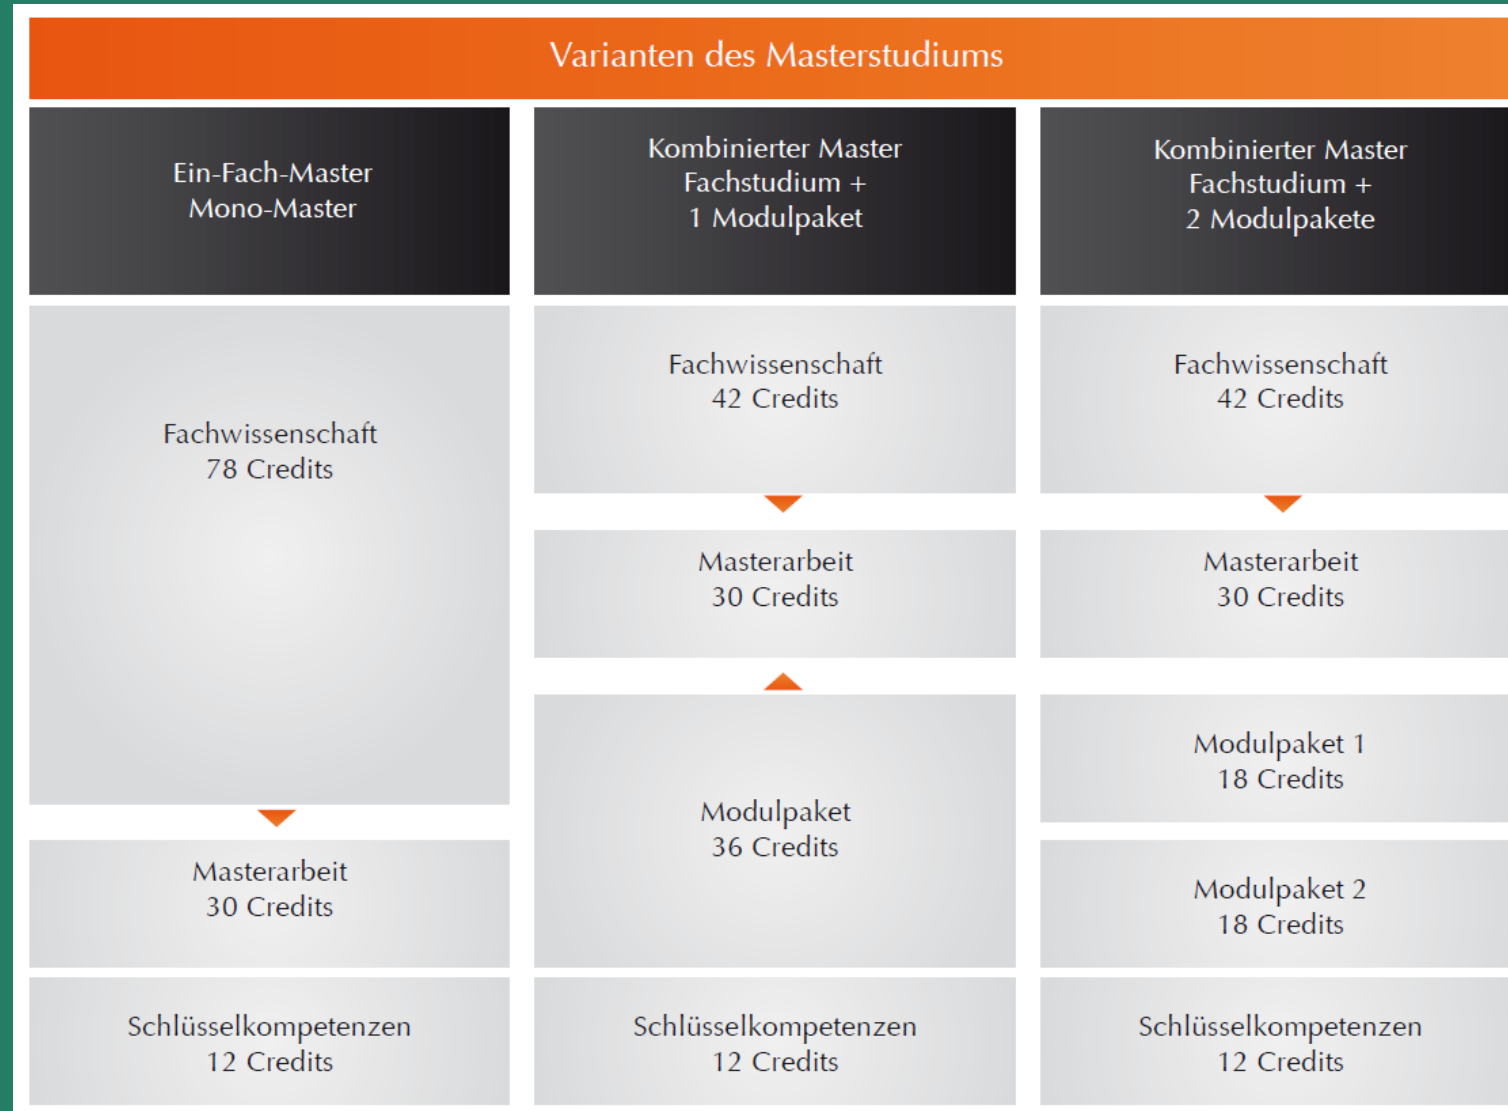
Varianten des Masterstudiums

Ein-Fach-Master
Mono-Master

Fachwissenschaft
78 Credits

Masterarbeit
30 Credits

Schlüsselkompetenzen
12 Credits

Kombinierter Master
Fachstudium +
1 Modulpaket

Fachwissenschaft
42 Credits

Masterarbeit
30 Credits

Modulpaket
36 Credits

Schlüsselkompetenzen
12 Credits

Kombinierter Master
Fachstudium +
2 Modulpakete

Fachwissenschaft
42 Credits

Masterarbeit
30 Credits

Modulpaket 1
18 Credits

Modulpaket 2
18 Credits

Schlüsselkompetenzen
12 Credits